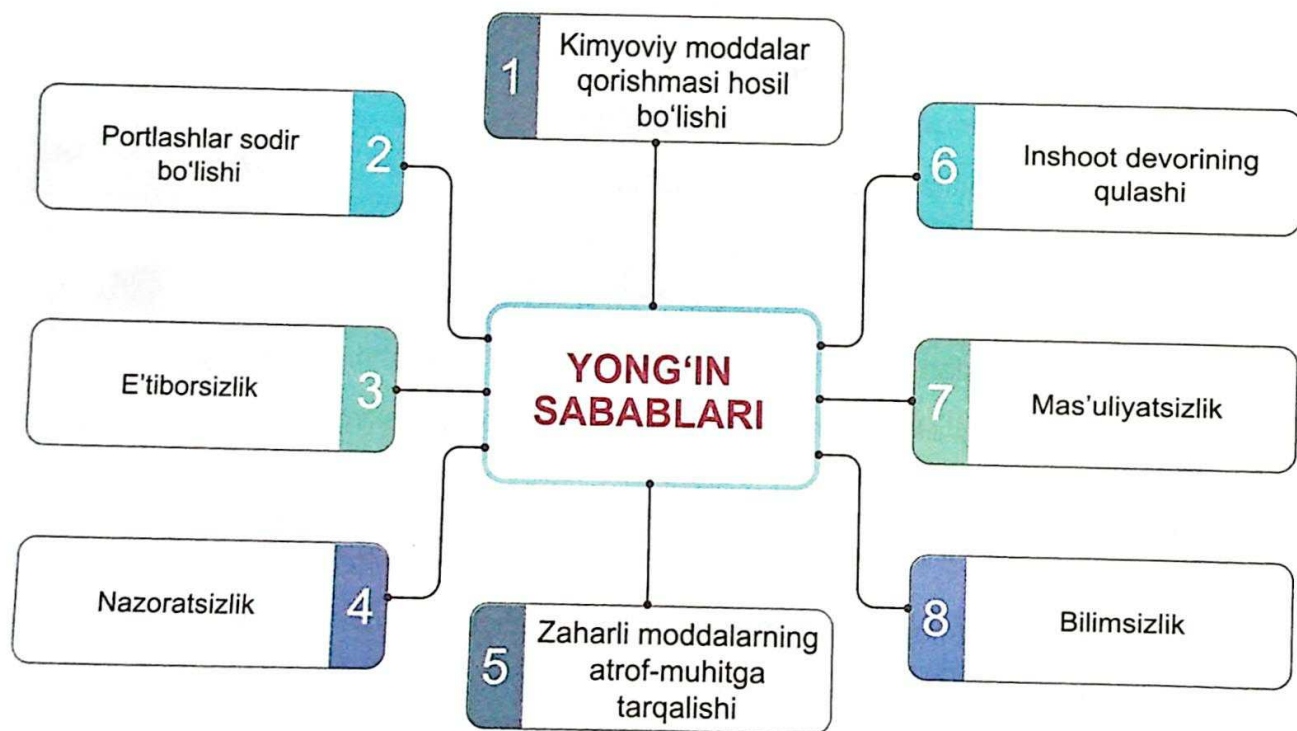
1 Kimyoviy moddalar qorishmasi hosil bo'lishi

Portlashlar sodir bo'lishi 2

6 Inshoot devorining qulashi

YONG'IN SABABLARI

E'tiborsizlik 3

7 Mas'uliyatsizlik

Nazoratsizlik 4

5 Zaharli moddalarning atrof-muhitga tarqalishi

8 Bilimsizlik